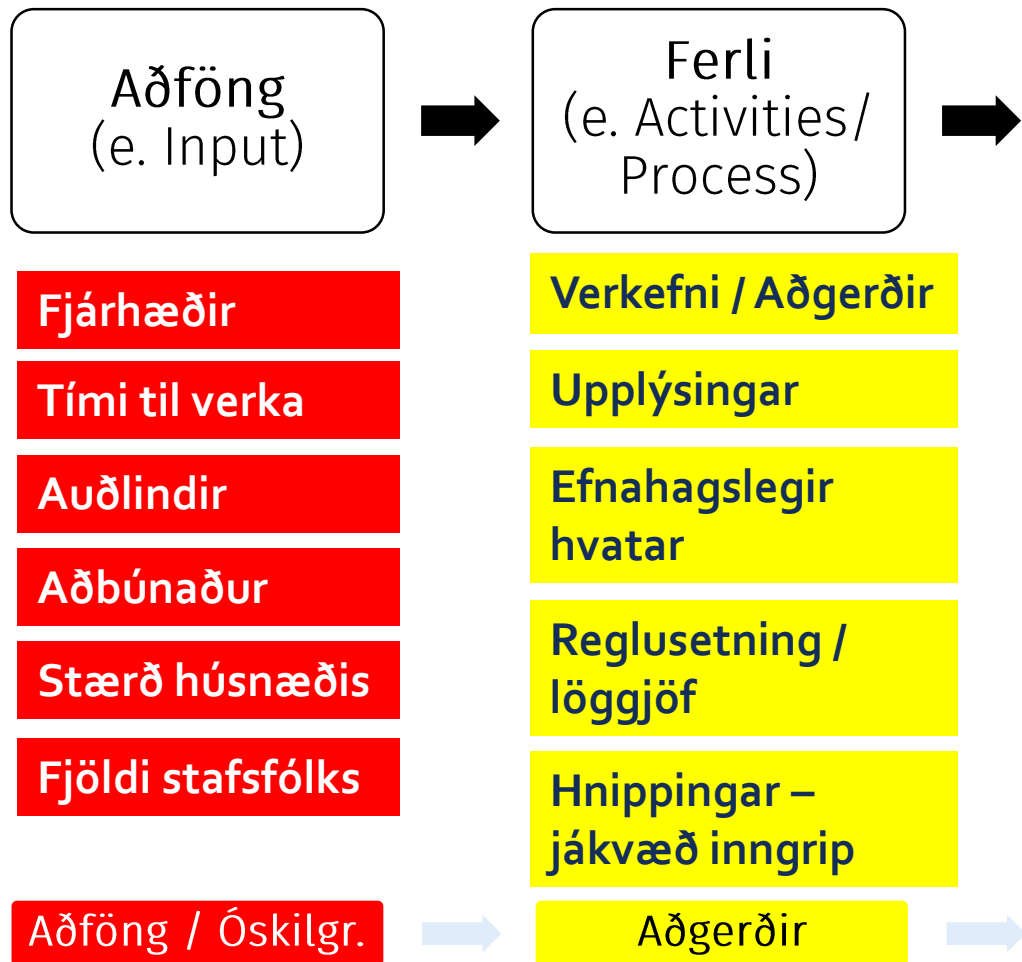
Aðföng
(e. Input)

Ferli
(e. Activities/ Process)

Fjárhæðir

Tími til verka

Auðlindir

Aðbúnaður

Stærð húsnæðis

Fjöldi stafsfólks

Verkefni / Aðgerðir

Upplýsingar

Efnahagslegir hvatar

Reglusetning / löggjöf

Hnippingar – jákvæð inngrip

Aðföng / Óskilgr.

Aðgerðir